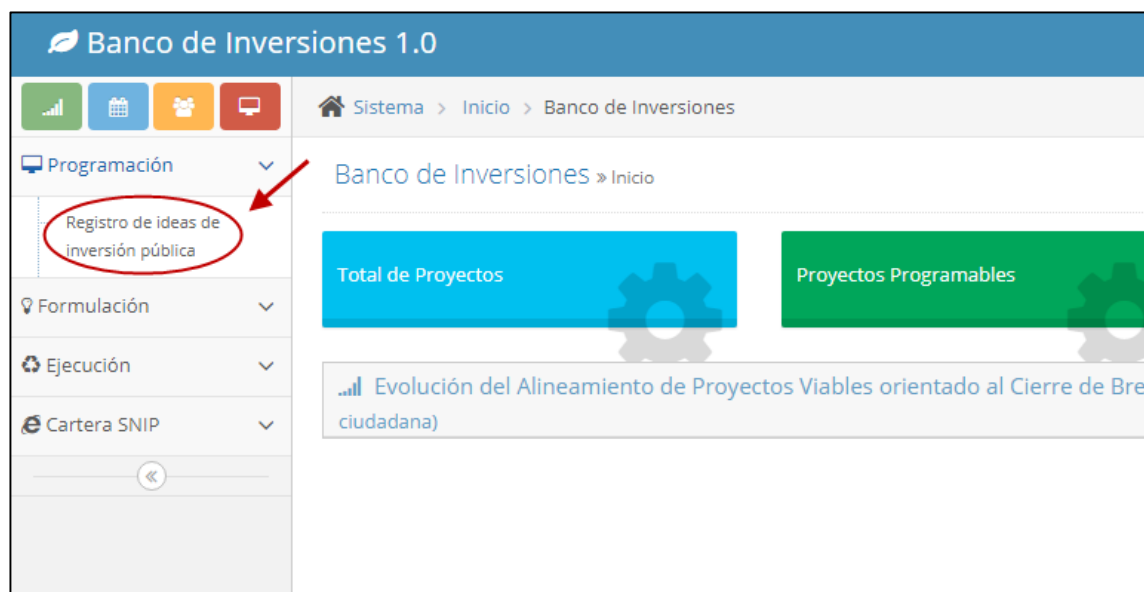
Banco de Inversiones 1.0

Sistema > Inicio > Banco de Inversiones

Programación

Registro de ideas de inversión pública

Formulación

Ejecución

Cartera SNIP

«

Banco de Inversiones » Inicio

Total de Proyectos

Proyectos Programables

Evolución del Alineamiento de Proyectos Viables orientado al Cierre de Bre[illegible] ciudadana)